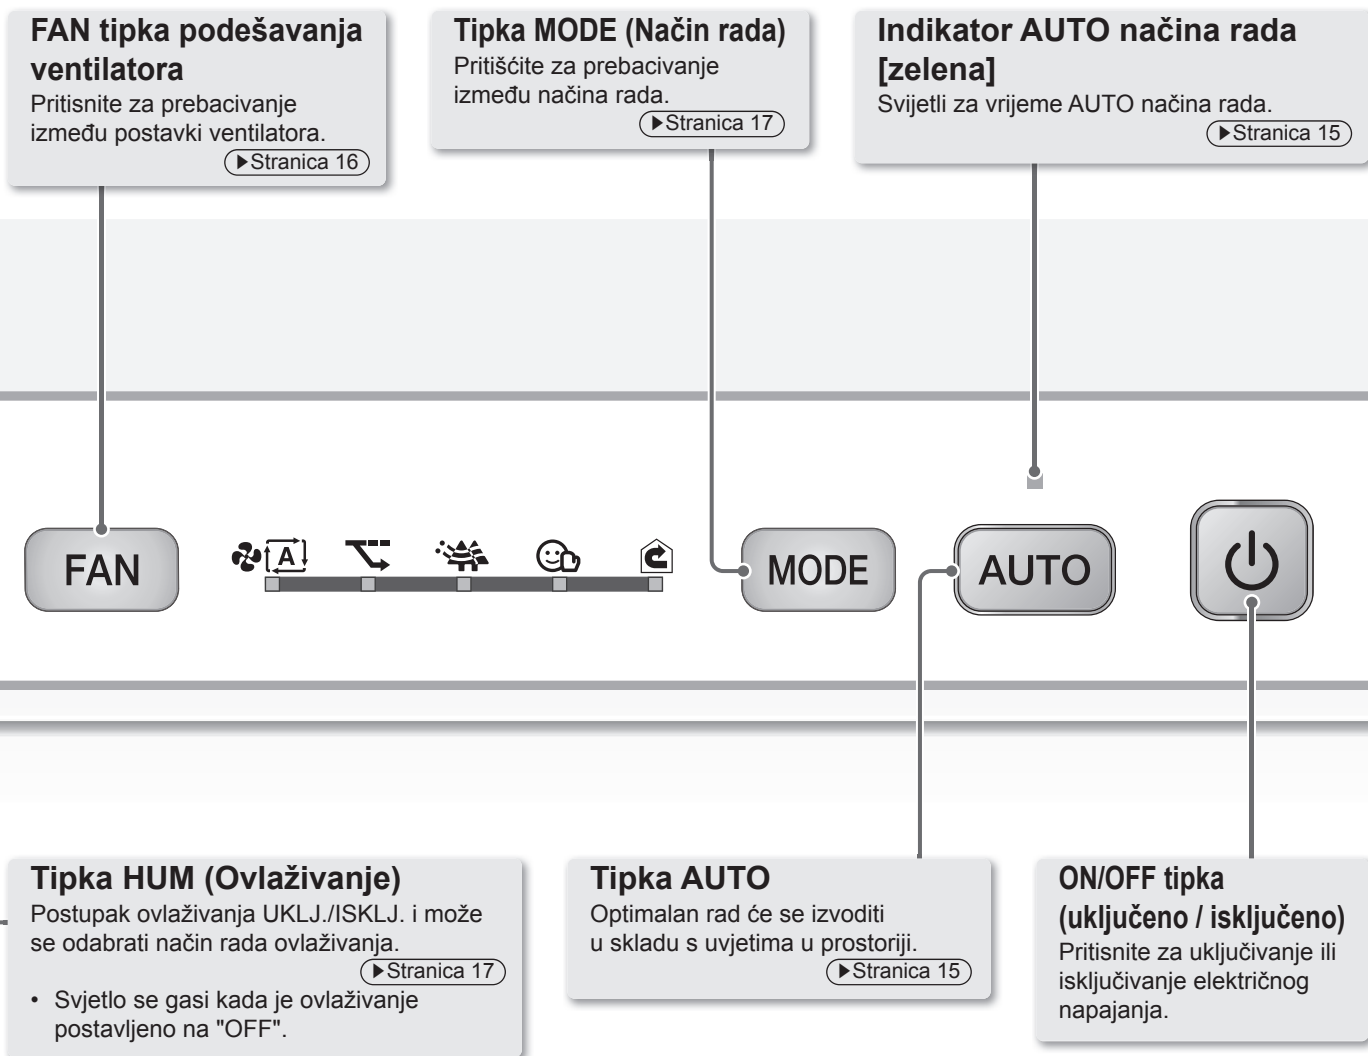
FAN tipka podešavanja ventilatora
Pritisnite za prebacivanje između postavki ventilatora.
▶Stranica 16

Tipka MODE (Način rada)
Pritišćite za prebacivanje između načina rada.
▶Stranica 17

Indikator AUTO načina rada [zelena]
Svijetli za vrijeme AUTO načina rada.
▶Stranica 15

FAN

A

MODE

AUTO

Tipka HUM (Ovlaživanje)
Postupak ovlaživanja UKLJ./ISKLJ. i može se odabrati način rada ovlaživanja.
▶Stranica 17
• Svjetlo se gasi kada je ovlaživanje postavljeno na "OFF".

Tipka AUTO
Optimalan rad će se izvoditi u skladu s uvjetima u prostoriji.
▶Stranica 15

ON/OFF tipka (uključeno / isključeno)
Pritisnite za uključivanje ili isključivanje električnog napajanja.